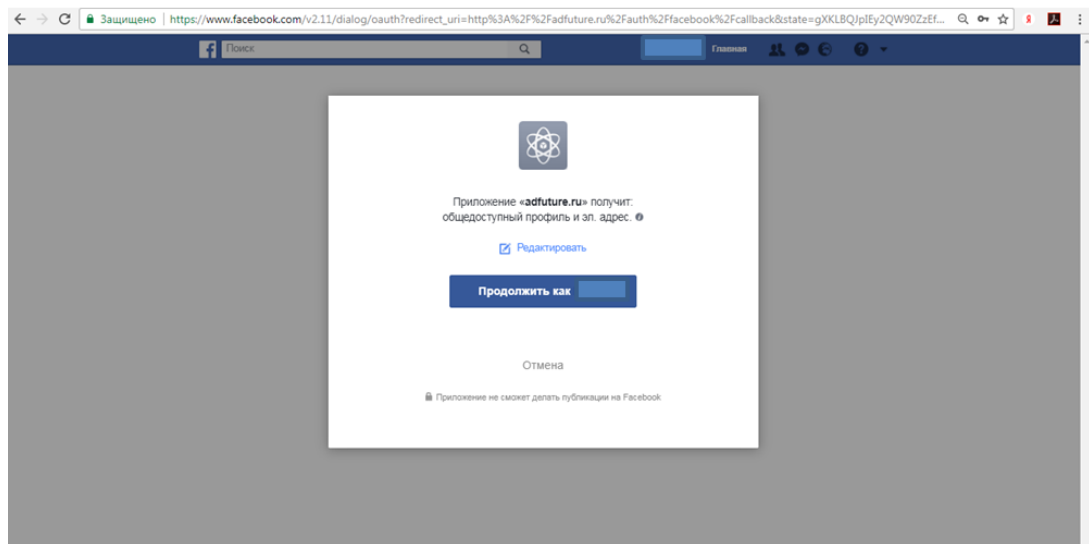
Защищено | https://www.facebook.com/v2.11/dialog/oauth?redirect_uri=http%3A%2F%2Fadfuture.ru%2Fauth%2Ffacebook%2Fcallback&state=gXKLBQJpIEy2QW90ZzEf...

Поиск

Главная

Приложение «adfuture.ru» получит: общедоступный профиль и эл. адрес.

Редактировать

Продолжить как

Отмена

Приложение не сможет делать публикации на Facebook